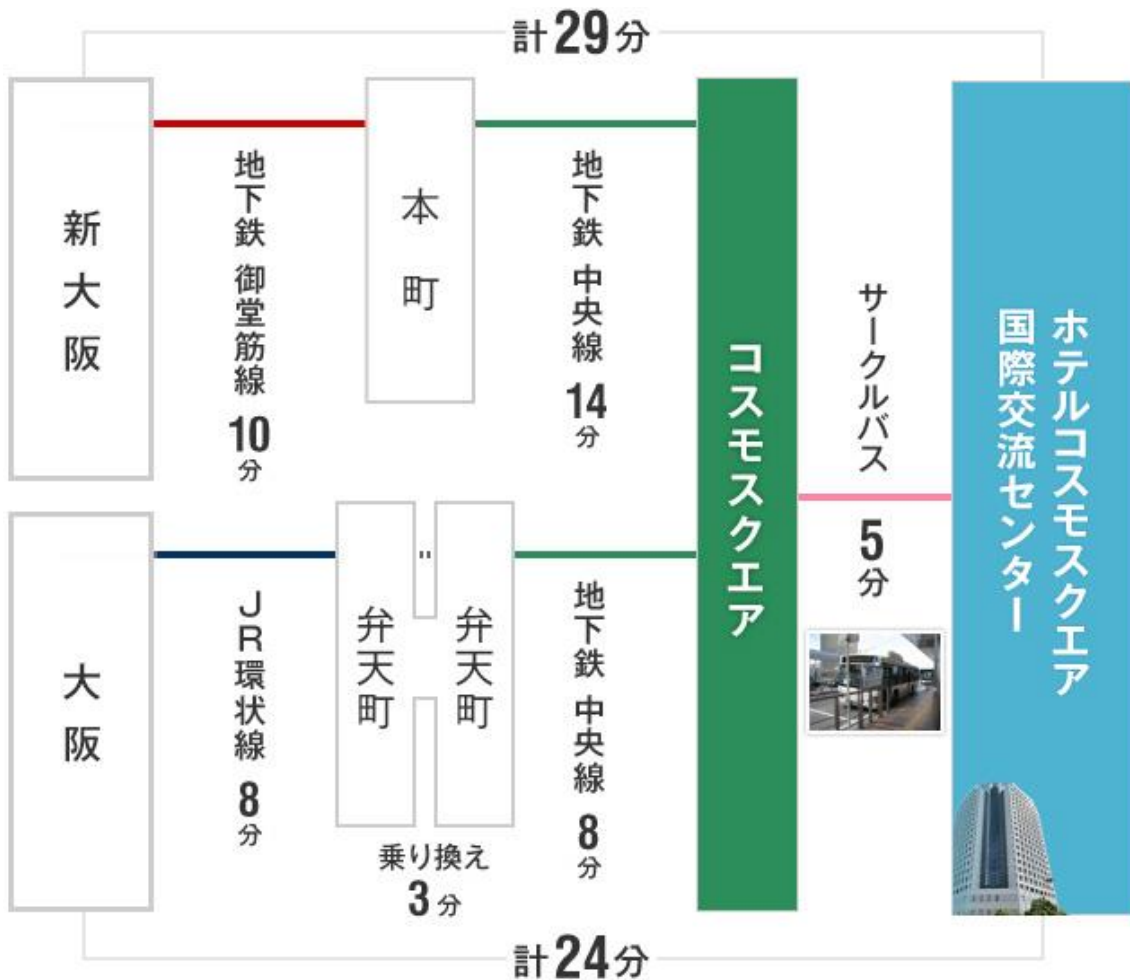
計29分

新大阪

地下鉄 御堂筋線 10分

本町

地下鉄 中央線 14分

大阪

JR環状線 8分

弁天町

弁天町

乗り換え 3分

地下鉄 中央線 8分

コスモスクエア

サークルバス 5分

ホテルコスモスクエア国際交流センター

計24分